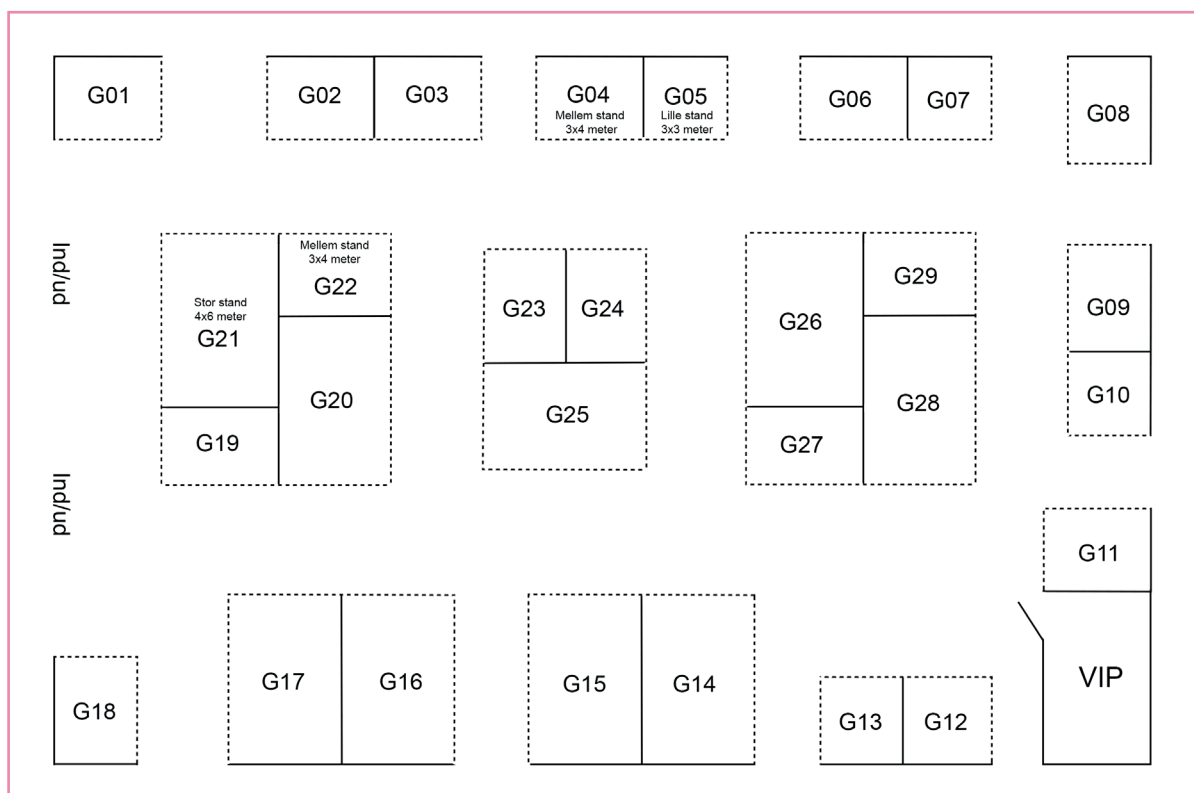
G01

G02 G03

G04
Mellem stand
3x4 meter

G05
Lille stand
3x3 meter

G06 G07

G08

Ind/ud

Stor stand
4x6 meter
G21

Mellem stand
3x4 meter
G22

G20

G19

G23 G24

G25

G26

G29

G28

G27

G09

G10

Ind/ud

G11

VIP

G17 G16

G15 G14

G13 G12

G18